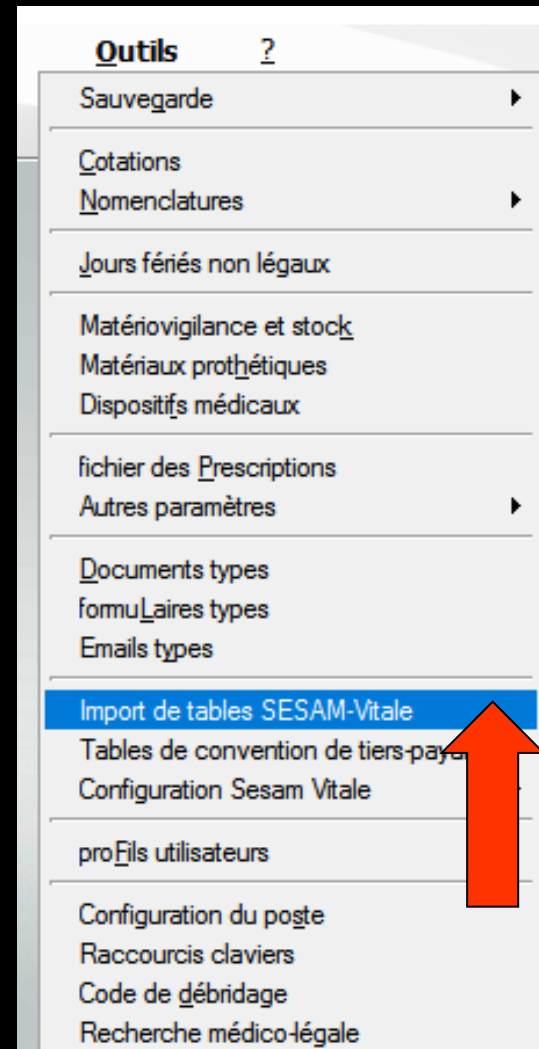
Outils ?
Sauvegarde
Cotations
Nomenclatures
Jours fériés non légaux
Matériovigilance et stock
Matériaux prothétiques
Dispositifs médicaux
fichier des Prescriptions
Autres paramètres
Documents types
formuLaires types
Emails types
Import de tables SESAM-Vitale
Tables de convention de tiers-pay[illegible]
Configuration Sesam Vitale
proFils utilisateurs
Configuration du poste
Raccourcis claviers
Code de débridage
Recherche médico-légale